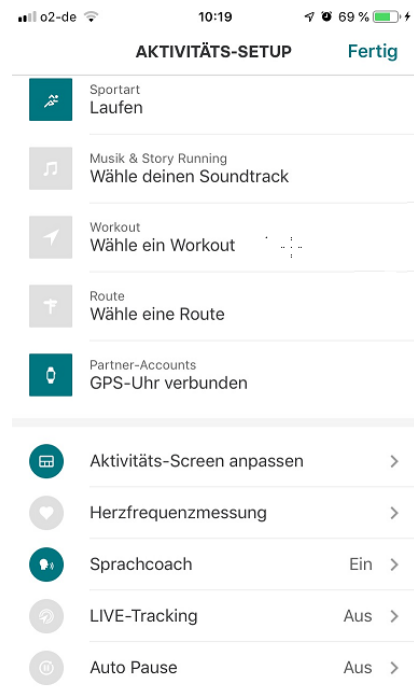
o2-de 10:19 69 %

AKTIVITÄTS-SETUP Fertig

Sportart
Laufen

Musik & Story Running
Wähle deinen Soundtrack

Workout
Wähle ein Workout

Route
Wähle eine Route

Partner-Accounts
GPS-Uhr verbunden

Aktivitäts-Screen anpassen >

Herzfrequenzmessung >

Sprachcoach Ein >

LIVE-Tracking Aus >

Auto Pause Aus >